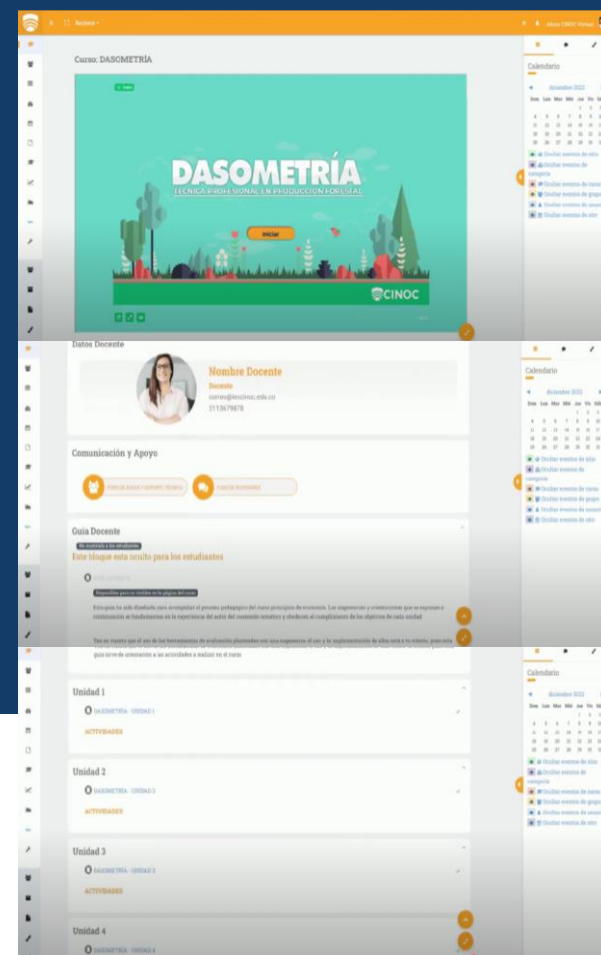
Recibeme ▾

Aliste CINOC Virtual

Curso: DASOMETRÍA

DASOMETRÍA

TÉCNICA PROFESIONAL EN PRODUCCIÓN FORESTAL

Iniciar

CINOC

Calendario

diciembre 2022

Dom Lun Mar Mié Jue Vie Sáb

Ocultar eventos de sitio

Ocultar eventos de categoría

Ocultar eventos de curso

Ocultar eventos de grupo

Ocultar eventos de usuario

Ocultar eventos de otro

Datos Docente

Nombre Docente

Docente

correo@iescinoc.edu.co

3113679878

Comunicación y Apoyo

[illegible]

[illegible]

Guía Docente

No mostrado a los estudiantes

Este bloque está oculto para los estudiantes

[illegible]

Disponible pero no visible en la página del curso

Esta guía ha sido diseñada para acompañar el proceso pedagógico del curso principios de economía. Las sugerencias y orientaciones que se exponen a continuación se fundamentan en la experiencia del autor del contenido temático y obedecen al cumplimiento de los objetivos de cada unidad.

Ten en cuenta que el uso de las herramientas de evaluación planteadas una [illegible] guía sirve de orientación a las actividades a realizar en el curso

Unidad 1

DASOMETRÍA - UNIDAD 1

ACTIVIDADES

Unidad 2

DASOMETRÍA - UNIDAD 2

ACTIVIDADES

Unidad 3

DASOMETRÍA - UNIDAD 3

ACTIVIDADES

Unidad 4

DASOMETRÍA - UNIDAD 4